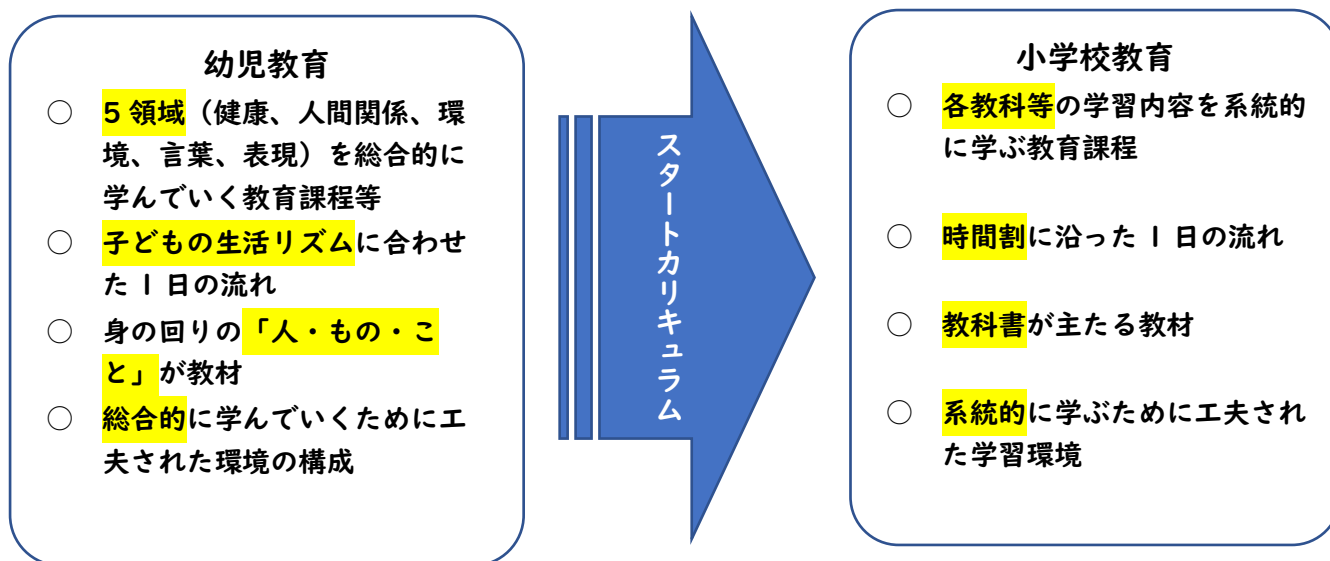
幼児教育

○ 5領域（健康、人間関係、環境、言葉、表現）を総合的に学んでいく教育課程等

○ 子どもの生活リズムに合わせた１日の流れ

○ 身の回りの「人・もの・こと」が教材

○ 総合的に学んでいくために工夫された環境の構成

スタートカリキュラム

小学校教育

○ 各教科等の学習内容を系統的に学ぶ教育課程

○ 時間割に沿った１日の流れ

○ 教科書が主たる教材

○ 系統的に学ぶために工夫された学習環境